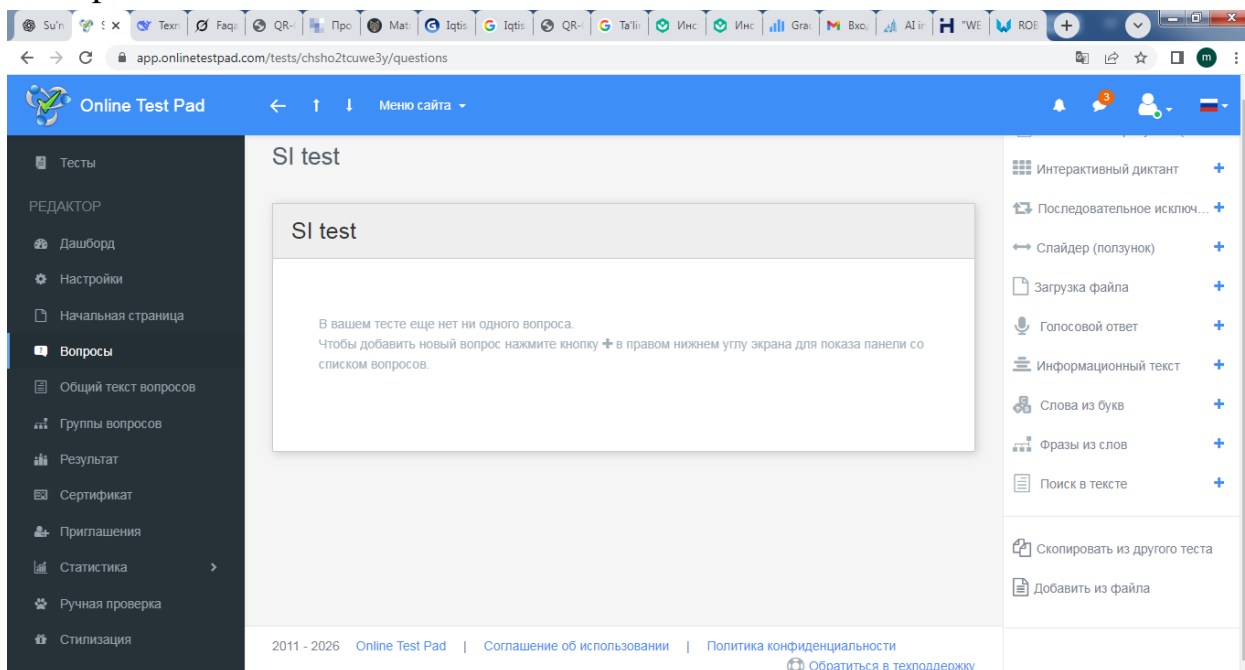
Su'n | S | Texn | Faq | QR- | Про | Mat | Iqtis | Iqtis | QR- | Ta'li | Инс | Инс | Gra | Вхо | AI ir | "WE | ROE

app.onlinetestpad.com/tests/chsho2tcuwe3y/questions

m

Online Test Pad

Меню сайта

3

Тесты

РЕДАКТОР

Дашборд

Настройки

Начальная страница

Вопросы

Общий текст вопросов

Группы вопросов

Результат

Сертификат

Приглашения

Статистика

Ручная проверка

Стилизация

SI test

SI test

В вашем тесте еще нет ни одного вопроса.
Чтобы добавить новый вопрос нажмите кнопку + в правом нижнем углу экрана для показа панели со списком вопросов.

Интерактивный диктант +

Последовательное исключ... +

Слайдер (ползунок) +

Загрузка файла +

Голосовой ответ +

Информационный текст +

Слова из букв +

Фразы из слов +

Поиск в тексте +

Скопировать из другого теста

Добавить из файла

2011 - 2026 Online Test Pad | Соглашение об использовании | Политика конфиденциальности

Обратиться в техподдержку